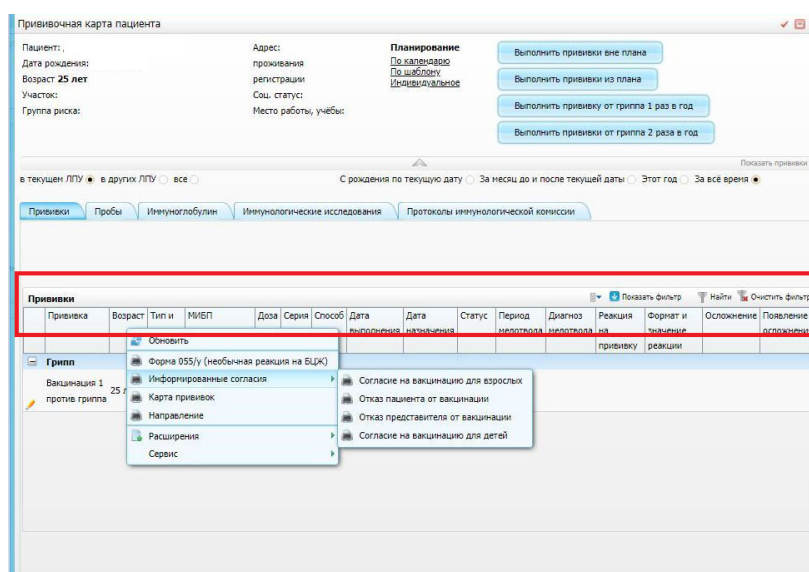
Прививочная карта пациента

Пациент: ,
Дата рождения:
Возраст 25 лет
Участок:
Группа риска:

Адрес: проживания
регистрации
Соц. статус:
Место работы, учёбы:

Планирование
По календарю
По шаблону
Индивидуальное

Выполнить прививки вне плана
Выполнить прививки из плана
Выполнить прививку от гриппа 1 раз в год
Выполнить прививки от гриппа 2 раза в год

Показать прививки

в текущем ЛПУ в других ЛПУ все

С рождения по текущую дату За месяц до и после текущей даты Этот год За всё время

Прививки | Пробы | Иммуноглобулин | Иммунологические исследования | Протоколы иммунологической комиссии

Прививки

Показать фильтр | Найти | Очистить фильтр

| Прививка | Возраст | Тип и | МИБП | Доза | Серия | Способ | Дата выполнения | Дата назначения | Статус | Период медотвода | Диагноз медотвода | Реакция на прививку | Формат и значение реакции | Осложнение | Появление осложнения |
|---|---|---|---|---|---|---|---|---|---|---|---|---|---|---|---|

Грипп
Вакцинация 1 против гриппа 25 л

Обновить
Форма 055/у (необычная реакция на БЦЖ)
Информированные согласия
Карта прививок
Направление
Расширения
Сервис

Согласие на вакцинацию для взрослых
Отказ пациента от вакцинации
Отказ представителя от вакцинации
Согласие на вакцинацию для детей